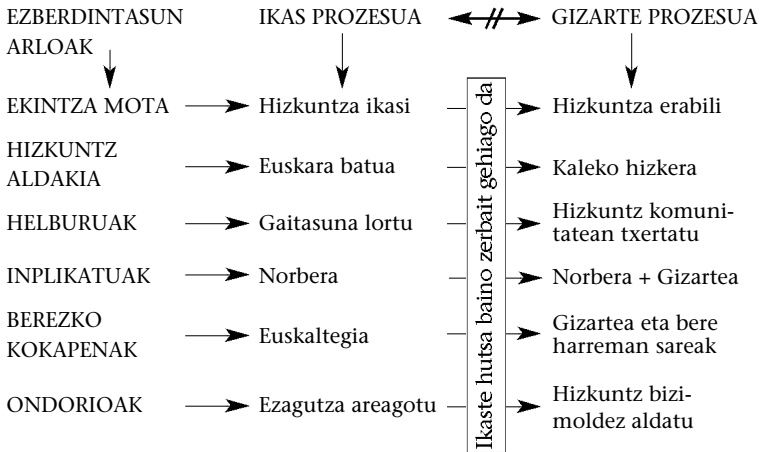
EZBERDINTASUN ARLOAK

IKAS PROZESUA

GIZARTE PROZESUA

EKINTZA MOTA → Hizkuntza ikasi → Hizkuntza erabili

HIZKUNTZ ALDAKIA → Euskara batua → Kaleko hizkera

HELBURUAK → Gaitasuna lortu → Hizkuntz komunitatean txertatu

INPLIKATUAK → Norbera → Norbera + Gizartea

BEREZKO KOKAPENAK → Euskaltegia → Gizartea eta bere harreman sareak

ONDORIOAK → Ezagutza areagotu → Hizkuntz bizimoldez aldatu

Ikaste hutsa baino zerbait gehiago da